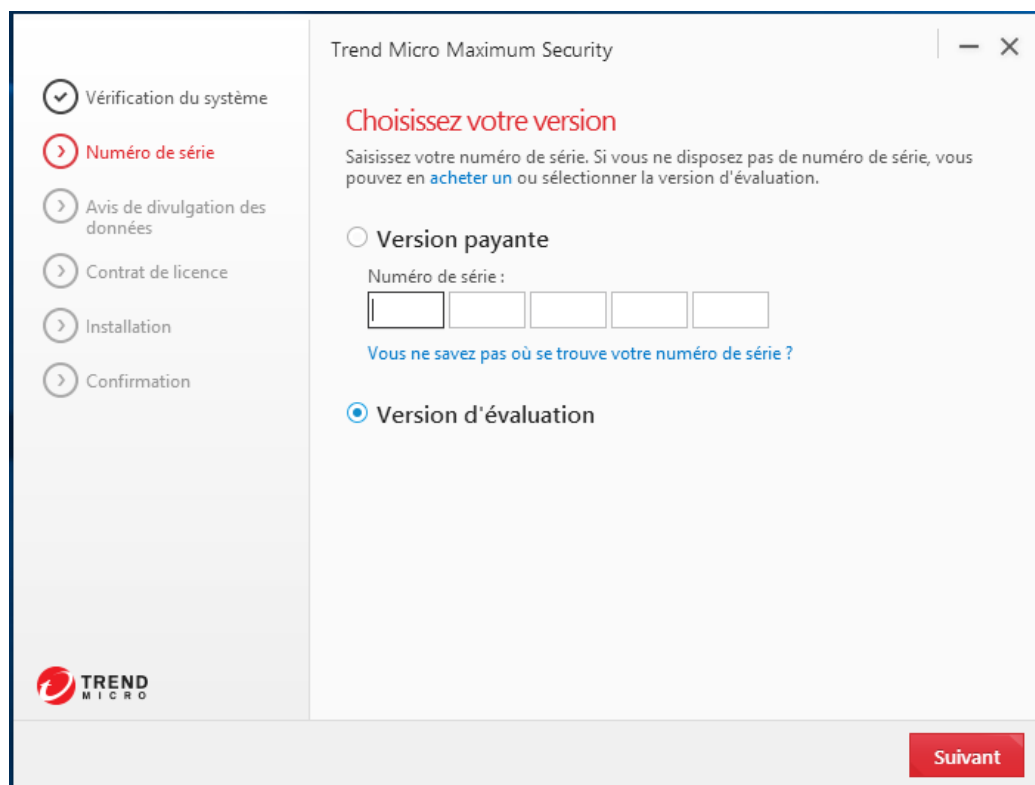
Vérification du système

Numéro de série

Avis de divulgation des données

Contrat de licence

Installation

Confirmation

TREND MICRO

Trend Micro Maximum Security

— ✕

Choisissez votre version

Saisissez votre numéro de série. Si vous ne disposez pas de numéro de série, vous pouvez en acheter un ou sélectionner la version d'évaluation.

Version payante

Numéro de série :

Vous ne savez pas où se trouve votre numéro de série ?

Version d'évaluation

Suivant